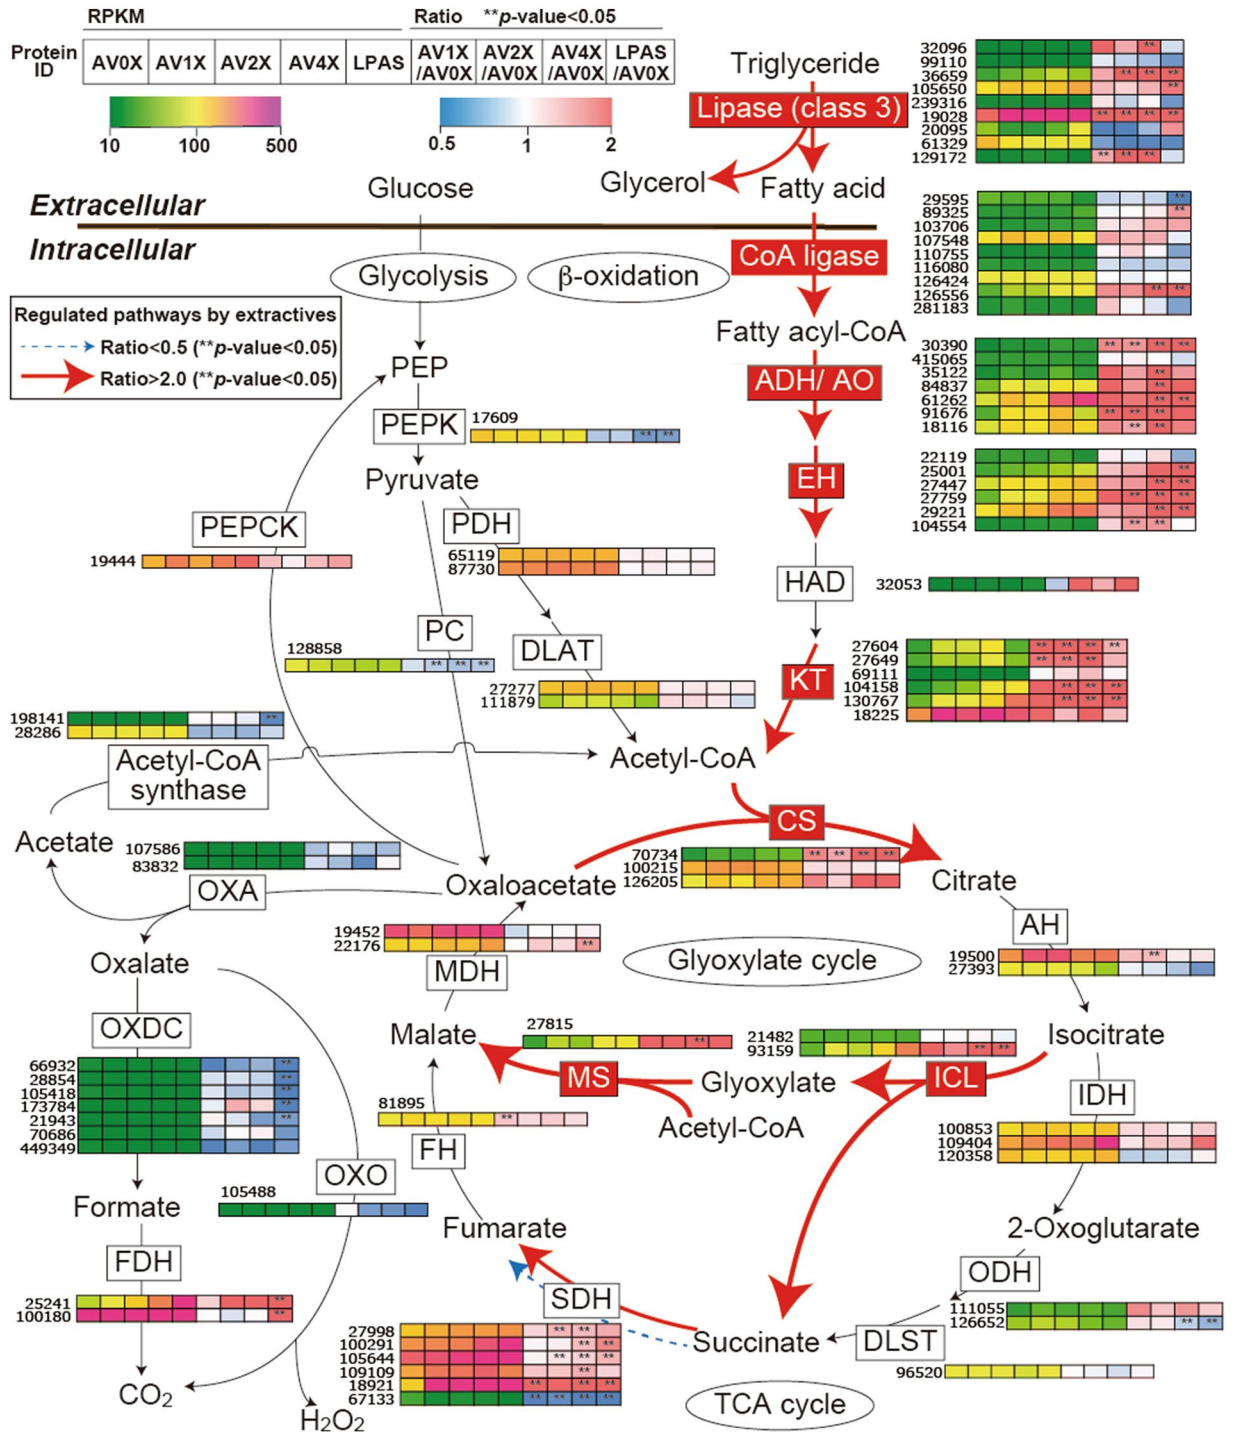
RPKM

Ratio **p-value<0.05

| Protein ID | AV0X | AV1X | AV2X | AV4X | LPAS | AV1X /AV0X | AV2X /AV0X | AV4X /AV0X | LPAS /AV0X |
|---|---|---|---|---|---|---|---|---|---|

10 100 500

0.5 1 2

Triglyceride

Lipase (class 3)

Glycerol

Fatty acid

32096 99110 36659 105650 239316 19028 20095 61329 129172

Extracellular

Intracellular

Glucose

Glycolysis

β-oxidation

CoA ligase

29595 89325 103706 107548 110755 116080 126424 126556 281183

Fatty acyl-CoA

Regulated pathways by extractives

Ratio<0.5 (**p-value<0.05)

Ratio>2.0 (**p-value<0.05)

PEP

ADH/ AO

30390 415065 35122 84837 61262 91676 18116

PEPK 17609

Pyruvate

EH

22119 25001 27447 27759 29221 104554

PEPCK

PDH

19444

65119 87730

HAD

32053

PC

128858

DLAT

KT

27604 27649 69111 104158 130767 18225

27277 111879

198141 28286

Acetyl-CoA synthase

Acetyl-CoA

CS

Acetate

107586 83832

OXA

Oxaloacetate

70734 100215 126205

Citrate

AH

19452 22176

MDH

Glyoxylate cycle

19500 27393

Oxalate

OXDC

Malate

27815

21482 93159

Isocitrate

66932 28854 105418 173784 21943 70686 449349

MS

Glyoxylate

ICL

IDH

81895

Acetyl-CoA

FH

100853 109404 120358

OXO

Formate

105488

Fumarate

2-Oxoglutarate

FDH

ODH

25241 100180

SDH

111055 126652

Succinate

DLST

27998 100291 105644 109109 18921 67133

96520

$CO_2$

$H_2O_2$

TCA cycle